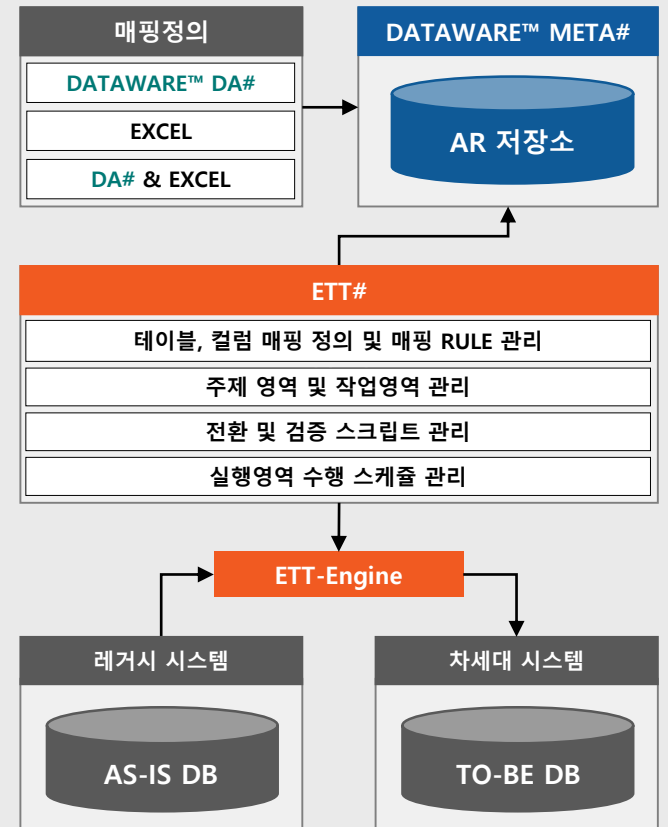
매핑정의

DATAWARE™ DA#

EXCEL

DA# & EXCEL

DATAWARE™ META#

AR 저장소

ETT#

테이블, 컬럼 매핑 정의 및 매핑 RULE 관리

주제 영역 및 작업영역 관리

전환 및 검증 스크립트 관리

실행영역 수행 스케쥴 관리

ETT-Engine

레거시 시스템

AS-IS DB

차세대 시스템

TO-BE DB